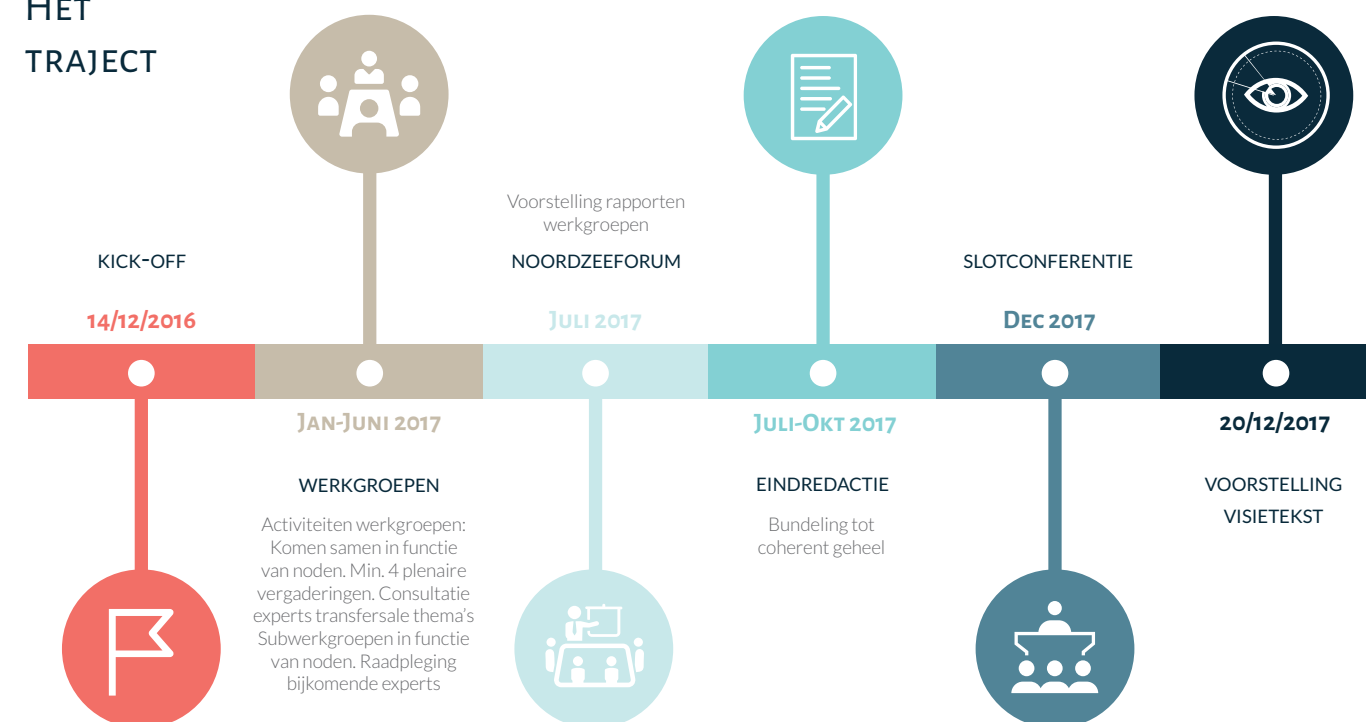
Het traject

Voorstelling rapporten werkgroepen

KICK-OFF

NOORDZEEFORUM

SLOTCONFERENTIE

14/12/2016

Juli 2017

Dec 2017

Jan-Juni 2017

Juli-Okt 2017

20/12/2017

WERKGROEPEN

Activiteiten werkgroepen: Komen samen in functie van noden. Min. 4 plenaire vergaderingen. Consultatie experts transfersale thema's Subwerkgroepen in functie van noden. Raadpleging bijkomende experts

EINDREDACTIE

Bundeling tot coherent geheel

VOORSTELLING VISIETEKST